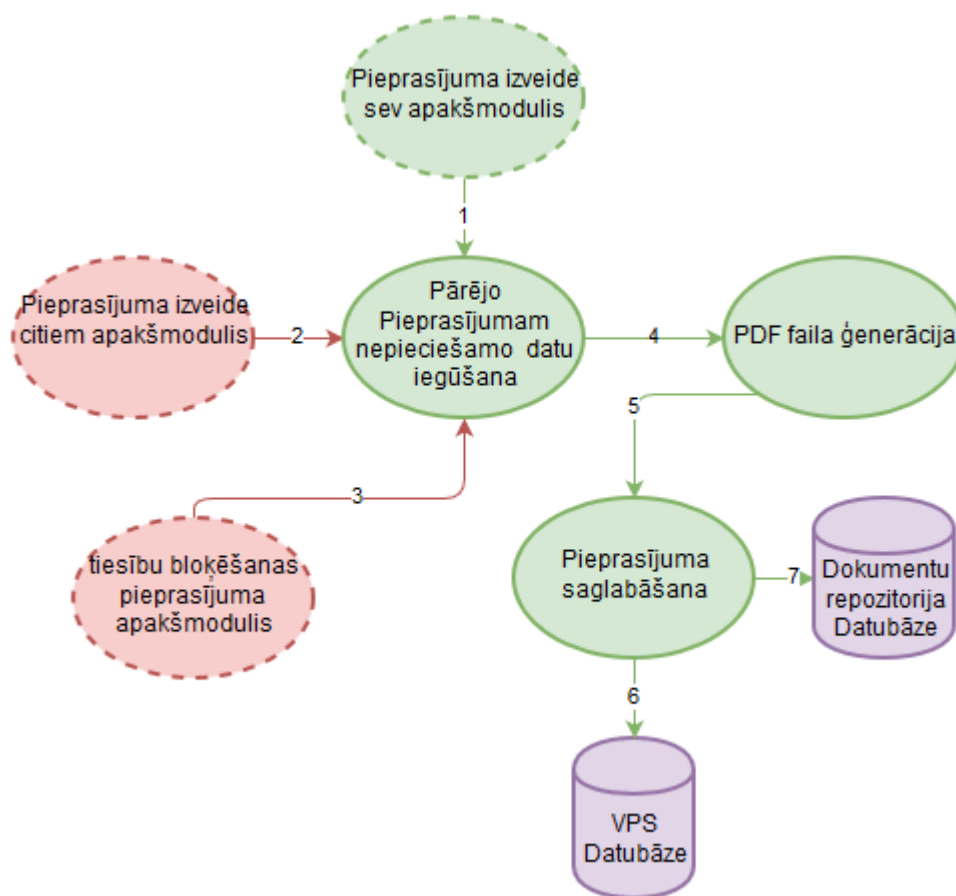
Pieprasījuma izveide sev apakšmodulis

1

Pieprasījuma izveide citiem apakšmodulis

2

Pārējo Pieprasījumam nepieciešamo datu iegūšana

4

PDF faila ģenerācija

5

3

tiesību bloķēšanas pieprasījuma apakšmodulis

Pieprasījuma saglabāšana

7

Dokumentu repozitorija Datubāze

6

VPS Datubāze